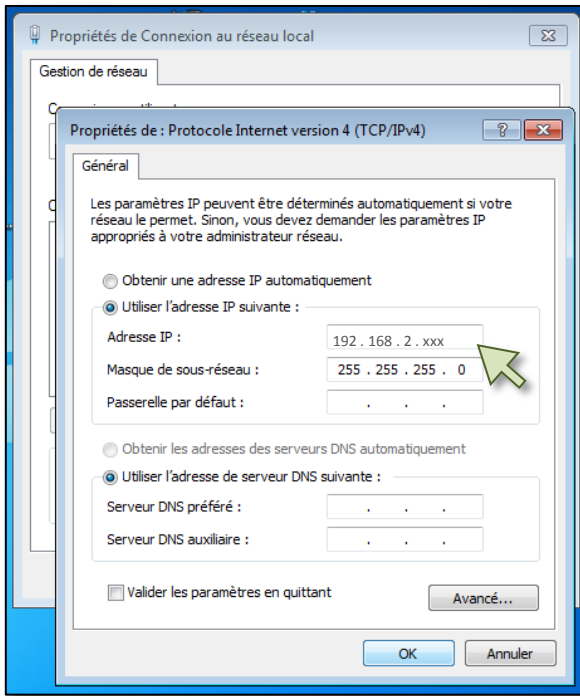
Propriétés de Connexion au réseau local

Gestion de réseau

Propriétés de : Protocole Internet version 4 (TCP/IPv4)

?

Général

Les paramètres IP peuvent être déterminés automatiquement si votre réseau le permet. Sinon, vous devez demander les paramètres IP appropriés à votre administrateur réseau.

Obtenir une adresse IP automatiquement

Utiliser l'adresse IP suivante :

Adresse IP : 192 . 168 . 2 . xxx

Masque de sous-réseau : 255 . 255 . 255 . 0

Passerelle par défaut : . . .

Obtenir les adresses des serveurs DNS automatiquement

Utiliser l'adresse de serveur DNS suivante :

Serveur DNS préféré : . . .

Serveur DNS auxiliaire : . . .

Valider les paramètres en quittant

Avancé...

OK

Annuler